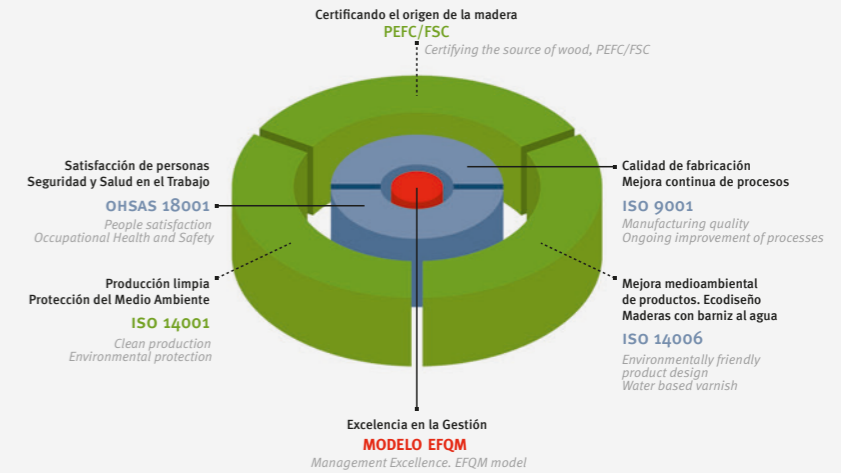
Certificando el origen de la madera
PEFC/FSC
Certifying the source of wood, PEFC/FSC

Satisfacción de personas
Seguridad y Salud en el Trabajo
OHSAS 18001
People satisfaction
Occupational Health and Safety

Calidad de fabricación
Mejora continua de procesos
ISO 9001
Manufacturing quality
Ongoing improvement of processes

Producción limpia
Protección del Medio Ambiente
ISO 14001
Clean production
Environmental protection

Mejora medioambiental de productos. Ecodiseño
Maderas con barniz al agua
ISO 14006
Environmentally friendly product design
Water based varnish

Excelencia en la Gestión
MODELO EFQM
Management Excellence. EFQM model